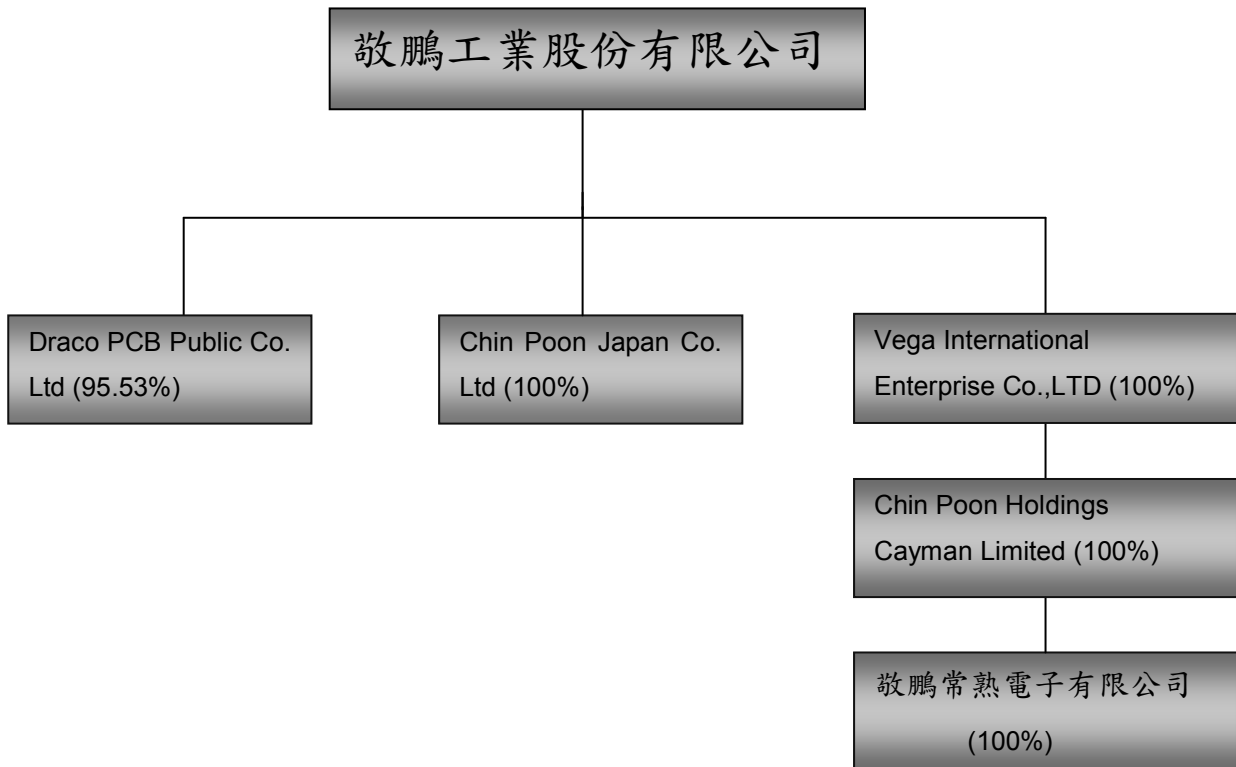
敬鵬工業股份有限公司

Draco PCB Public Co. Ltd (95.53%)

Chin Poon Japan Co. Ltd (100%)

Vega International Enterprise Co.,LTD (100%)

Chin Poon Holdings Cayman Limited (100%)

敬鵬常熟電子有限公司 (100%)